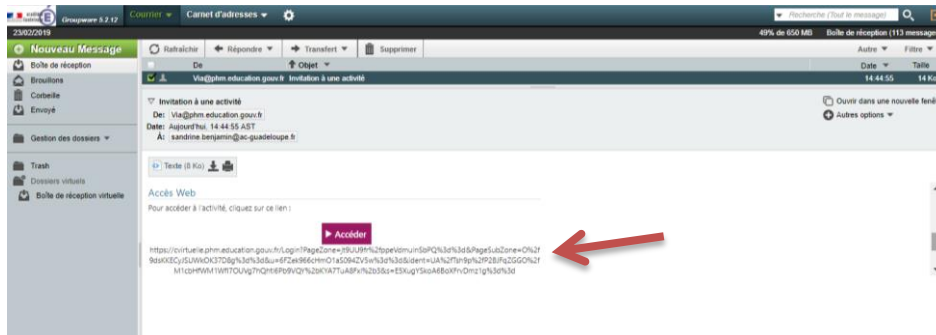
Groupware 5.2.17 Courrier ▾ Carnet d'adresses ▾
Recherche (Tout le message)
23/02/2019 49% de 650 MB Boîte de réception (113 message

Nouveau Message
Boîte de réception
Brouillons
Corbeille
Envoyé
Gestion des dossiers ▾
Trash
Dossiers virtuels
Boîte de réception virtuelle

Rafraîchir Répondre ▾ Transfert ▾ Supprimer
Autre ▾ Filtre ▾
De Objet ▾ Date ▾ Taille
Via@phm.education.gouv.fr Invitation à une activité 14:44:55 14 Ko

Invitation à une activité
De: Via@phm.education.gouv.fr
Date: Aujourd'hui, 14:44:55 AST
À: sandrine.benjamin@ac-guadeloupe.fr
Ouvrir dans une nouvelle fenê
Autres options ▾

Texte (8 Ko)

Accès Web
Pour accéder à l'activité, cliquez sur ce lien :
Accéder
https://cvirtuelle.phm.education.gouv.fr/Login?PageZone=jt9UU9h%2fbpeVdmuinSbPQ%3d%3d&PageSubZone=O%2f9dsKKECyJSUWkOK37D8g%3d%3d&u=6FZek966cHmO1aS094ZVSw%3d%3d&ident=UA%2fTsh9p%2fP2BiFqZGGO%2fM1cbHfWM1Wfi7OUVg7hQht6Pb9VQY%2bKYA7TuA8Fxi%2b3&s=ESKugYSkoA6BoXFrvDmz1g%3d%3d